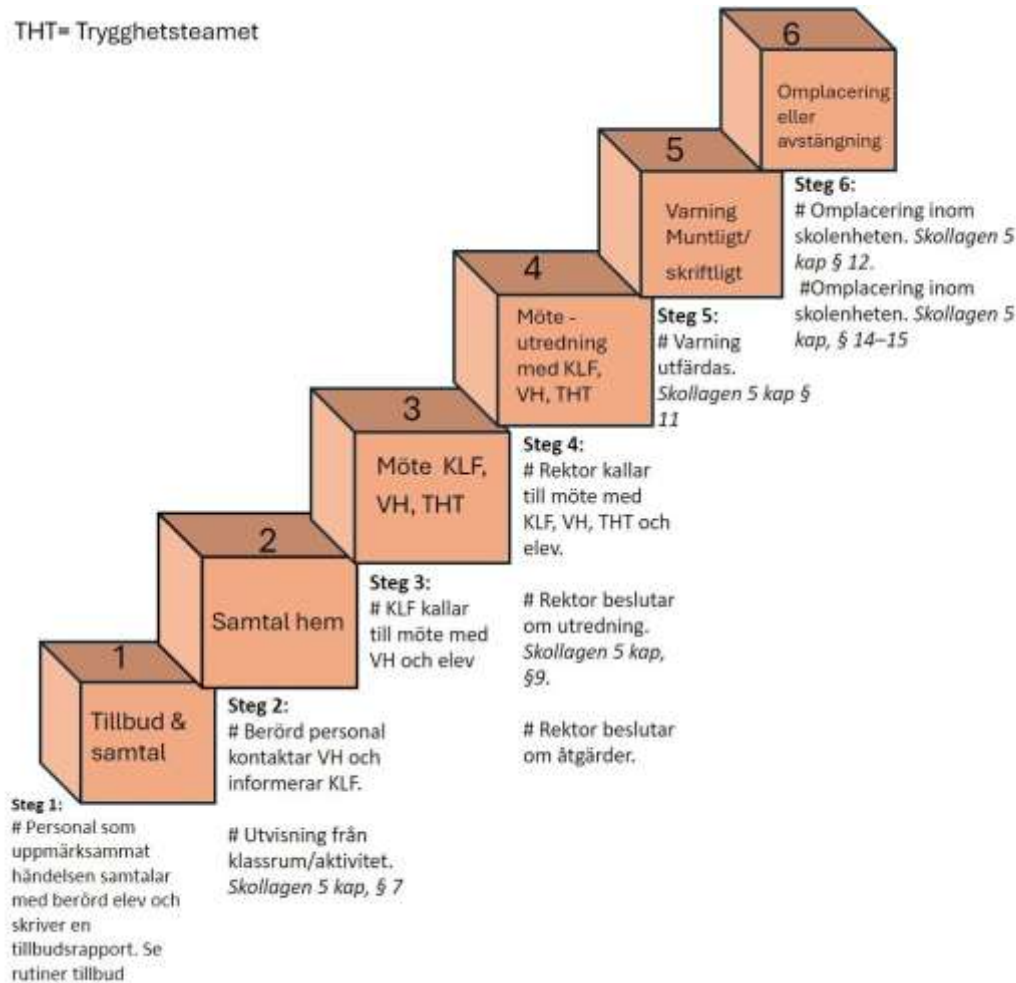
THT= Trygghetsteamet

6

Omplacering eller avstängning

5

Varning Muntligt/ skriftligt

4

Möte - utredning med KLF, VH, THT

3

Möte KLF, VH, THT

2

Samtal hem

1

Tillbud & samtal

Steg 6:
# Omplacering inom skolenheten. *Skollagen 5 kap § 12.*
#Omplacering inom skolenheten. *Skollagen 5 kap, § 14–15*

Steg 5:
# Varning utfärdas. *Skollagen 5 kap § 11*

Steg 4:
# Rektor kallar till möte med KLF, VH, THT och elev.

# Rektor beslutar om utredning. *Skollagen 5 kap, §9.*

# Rektor beslutar om åtgärder.

Steg 3:
# KLF kallar till möte med VH och elev

Steg 2:
# Berörd personal kontaktar VH och informerar KLF.

# Utvisning från klassrum/aktivitet. *Skollagen 5 kap, § 7*

Steg 1:
# Personal som uppmärksammat händelsen samtalar med berörd elev och skriver en tillbudsrapport. Se rutiner tillbud